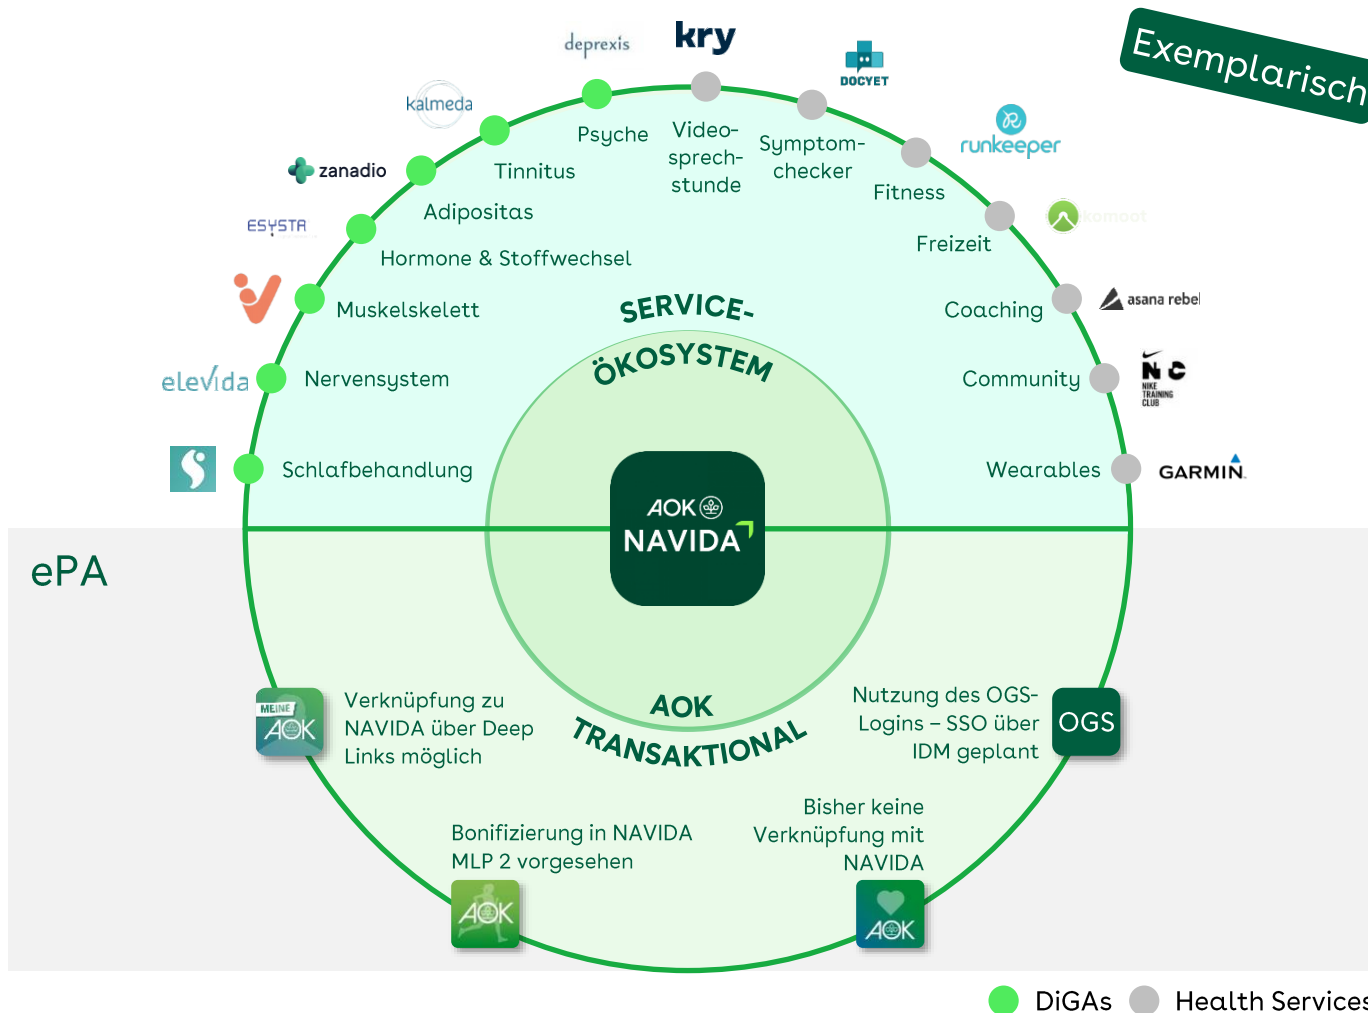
Exemplarisch

deprexis
kry
DOCYET
kalmeda
runkeeper
zanadio
komoot
ESYSTA
asana rebel
elevida
NIKE TRAINING CLUB
GARMIN

Psyche
Video-sprech-stunde
Symptom-checker
Tinnitus
Fitness
Adipositas
Freizeit
Hormone & Stoffwechsel
Muskelskelett
Coaching
Nervensystem
Community
Schlafbehandlung
Wearables

SERVICE-ÖKOSYSTEM

AOK NAVIDA

ePA

AOK TRANSAKTIONAL

MEINE AOK
Verknüpfung zu NAVIDA über Deep Links möglich

Nutzung des OGS-Logins – SSO über IDM geplant
OGS

Bonifizierung in NAVIDA MLP 2 vorgesehen
AOK

Bisher keine Verknüpfung mit NAVIDA
AOK

DiGAs
Health Services